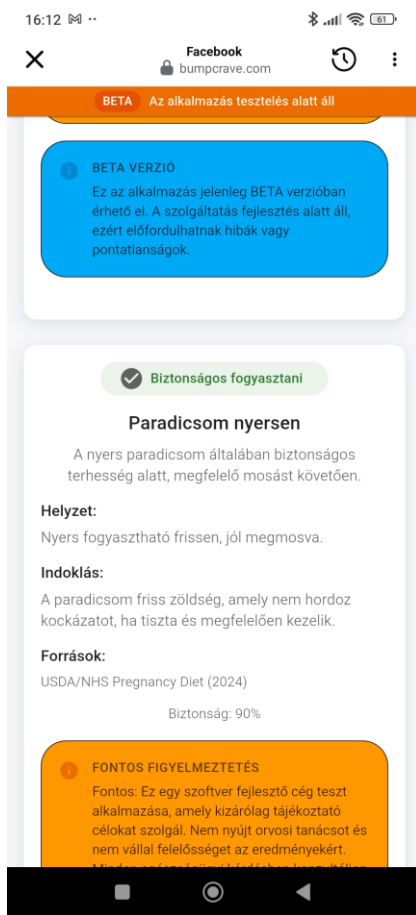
16:12 61

Facebook
bumpcrave.com

BETA Az alkalmazás tesztelés alatt áll

BETA VERZIÓ
Ez az alkalmazás jelenleg BETA verzióban érhető el. A szolgáltatás fejlesztés alatt áll, ezért előfordulhatnak hibák vagy pontatlanságok.

Biztonságos fogyasztani

Paradicsom nyersen

A nyers paradicsom általában biztonságos terhesség alatt, megfelelő mosást követően.

Helyzet:
Nyers fogyasztható frissen, jól megmosva.

Indoklás:
A paradicsom friss zöldség, amely nem hordoz kockázatot, ha tiszta és megfelelően kezelik.

Források:
USDA/NHS Pregnancy Diet (2024)

Biztonság: 90%

FONTOS FIGYELMEZTETÉS
Fontos: Ez egy szoftver fejlesztő cég teszt alkalmazása, amely kizárólag tájékoztató célokat szolgál. Nem nyújt orvosi tanácsot és nem vállal felelősséget az eredményekért. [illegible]